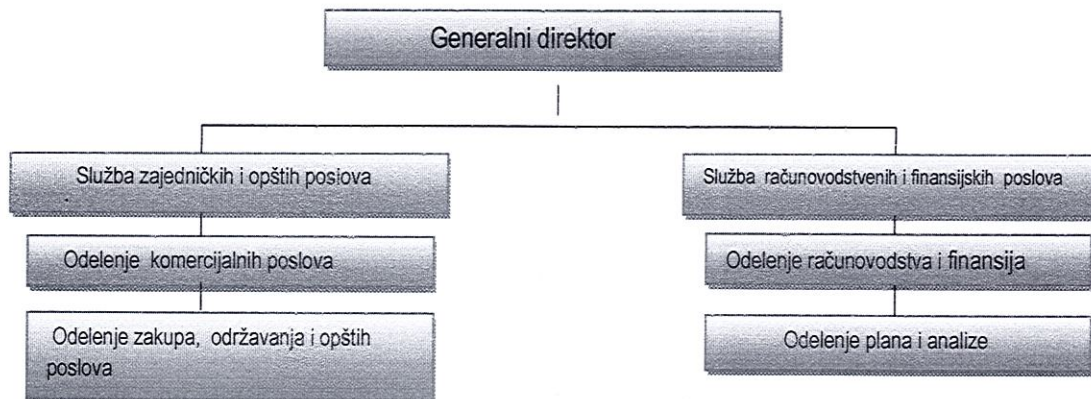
Generalni direktor

Služba zajedničkih i opštih posiova

Odelenje komercijalnih poslova

Odelenje zakupa, održavanja i opštih poslova

Služba računovodstvenih i finansijskih poslova

Odelenje računovodstva i finansija

Odelenje plana i analize